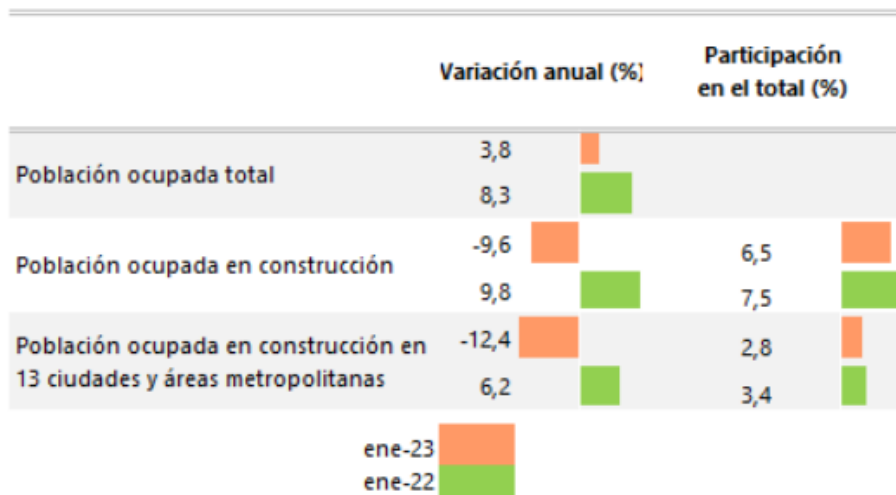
|  | Variación anual (%) | Participación en el total (%) |
|---|---|---|
| Población ocupada total | 3,8 |  |
|  | 8,3 |  |
| Población ocupada en construcción | -9,6 | 6,5 |
|  | 9,8 | 7,5 |
| Población ocupada en construcción en 13 ciudades y áreas metropolitanas | -12,4 | 2,8 |
|  | 6,2 | 3,4 |

ene-23
ene-22